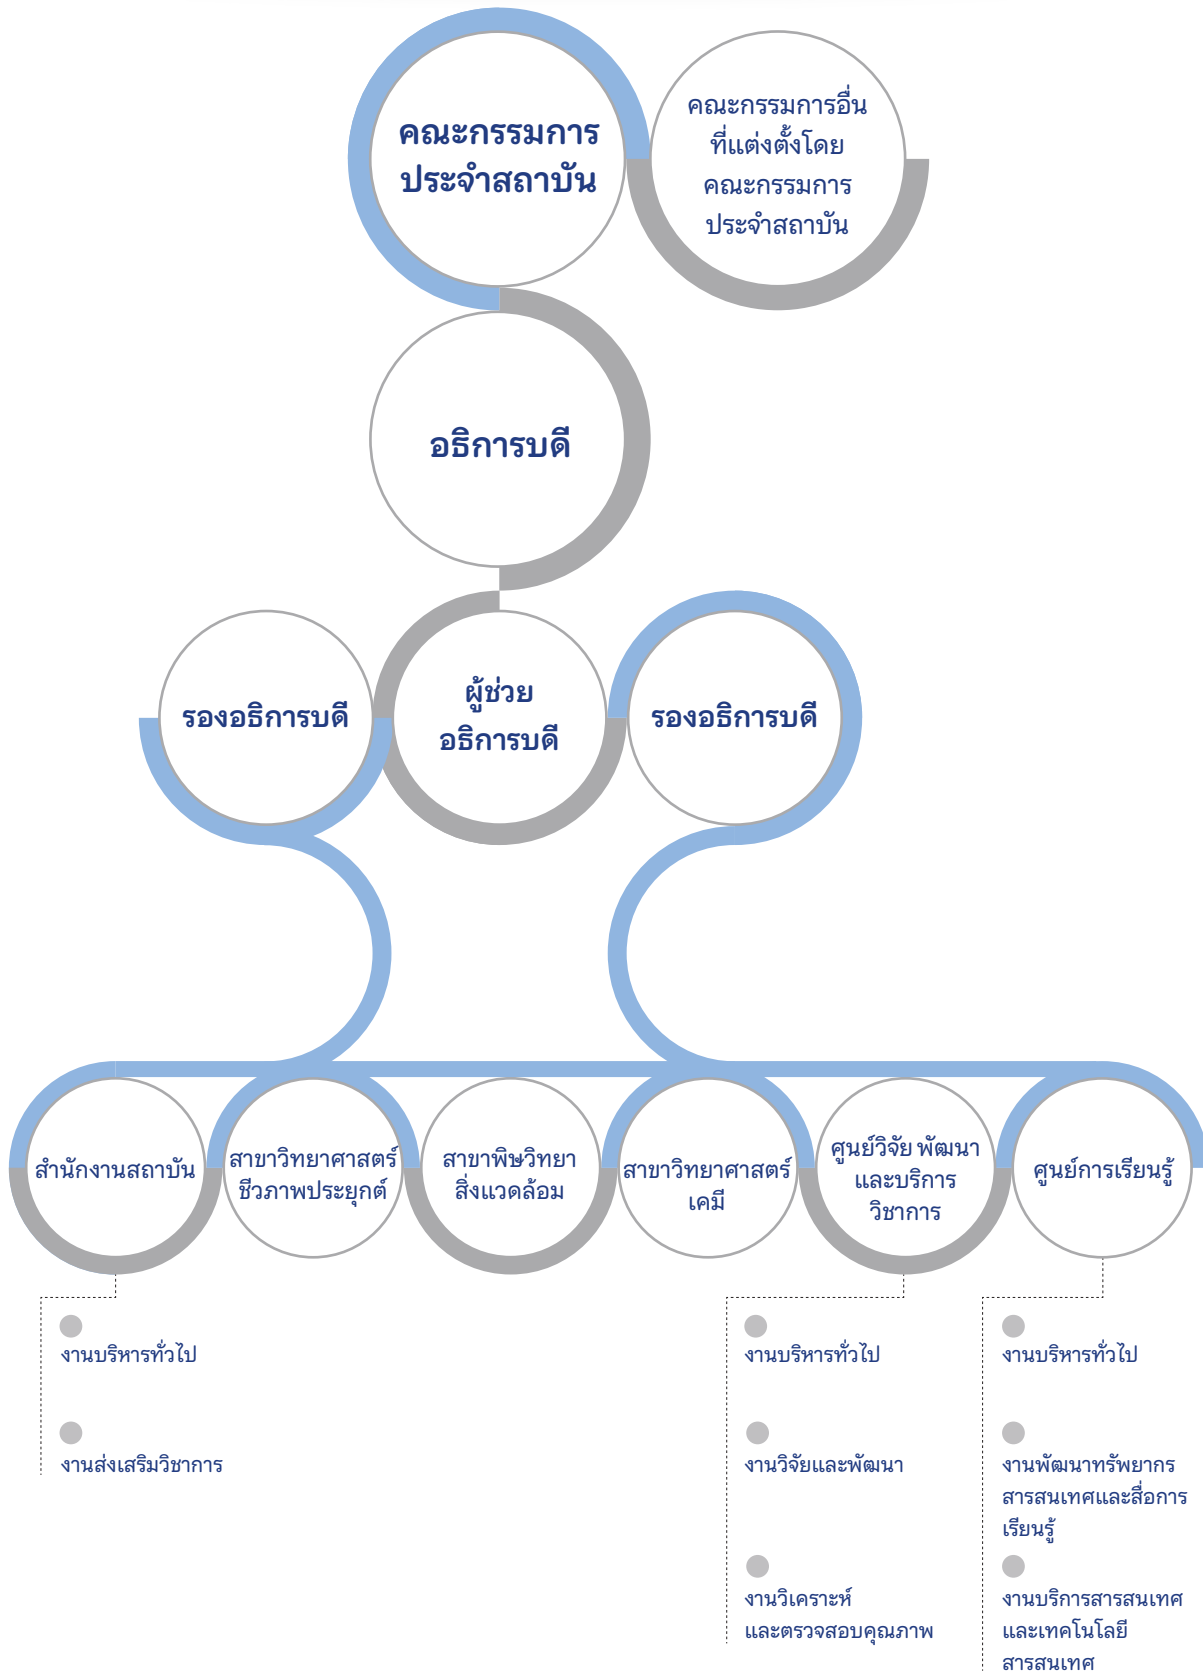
คณะกรรมการประจำสถาบัน

คณะกรรมการอื่นที่แต่งตั้งโดยคณะกรรมการประจำสถาบัน

อธิการบดี

รองอธิการบดี

ผู้ช่วยอธิการบดี

รองอธิการบดี

สำนักงานสถาบัน

สาขาวิทยาศาสตร์ชีวภาพประยุกต์

สาขาพิษวิทยาสิ่งแวดล้อม

สาขาวิทยาศาสตร์เคมี

ศูนย์วิจัย พัฒนาและบริการวิชาการ

ศูนย์การเรียนรู้

งานบริหารทั่วไป

งานส่งเสริมวิชาการ

งานบริหารทั่วไป

งานวิจัยและพัฒนา

งานวิเคราะห์และตรวจสอบคุณภาพ

งานบริหารทั่วไป

งานพัฒนาทรัพยากรสารสนเทศและสื่อการเรียนรู้

งานบริการสารสนเทศและเทคโนโลยีสารสนเทศ